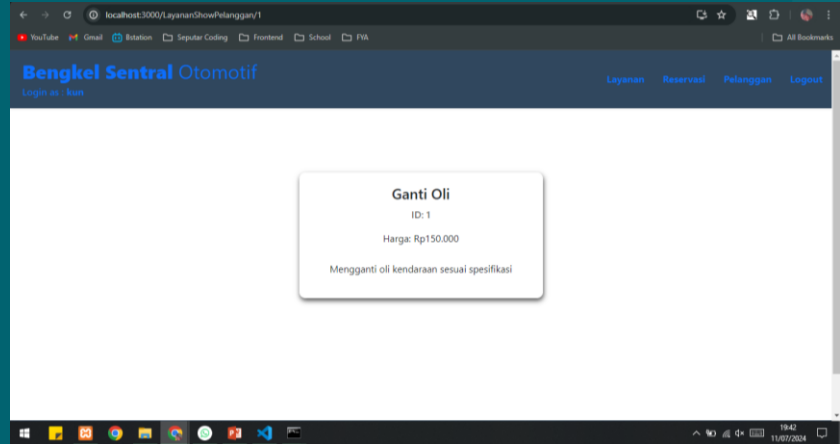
localhost:3000/LayananShowPelanggan/1

YouTube Gmail Bstation Seputar Coding Frontend School FYA All Bookmarks

Bengkel Sentral Otomotif
Login as : kun

Layanan Reservasi Pelanggan Logout

Ganti Oli
ID: 1
Harga: Rp150.000
Mengganti oli kendaraan sesuai spesifikasi

19:42
11/07/2024